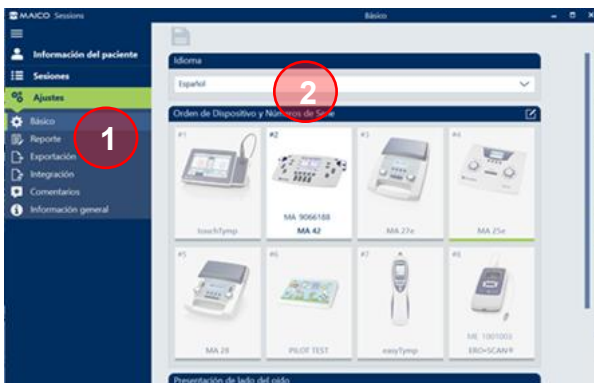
MAICO Sessions
Básico
Información del paciente
Sesiones
Ajustes
Básico
Reporte
Exportación
Integración
Comentarios
Información general
1
Idioma
Español
2
Orden de Dispositivo y Números de Serie
#1
touchTymp
#2
MA 9066188
MA 42
#3
MA 27e
#4
MA 25e
#5
MA 28
#6
PILOT TEST
#7
easyTymp
#8
ME 1001003
ERO•SCAN®
Presentación de lado del oído